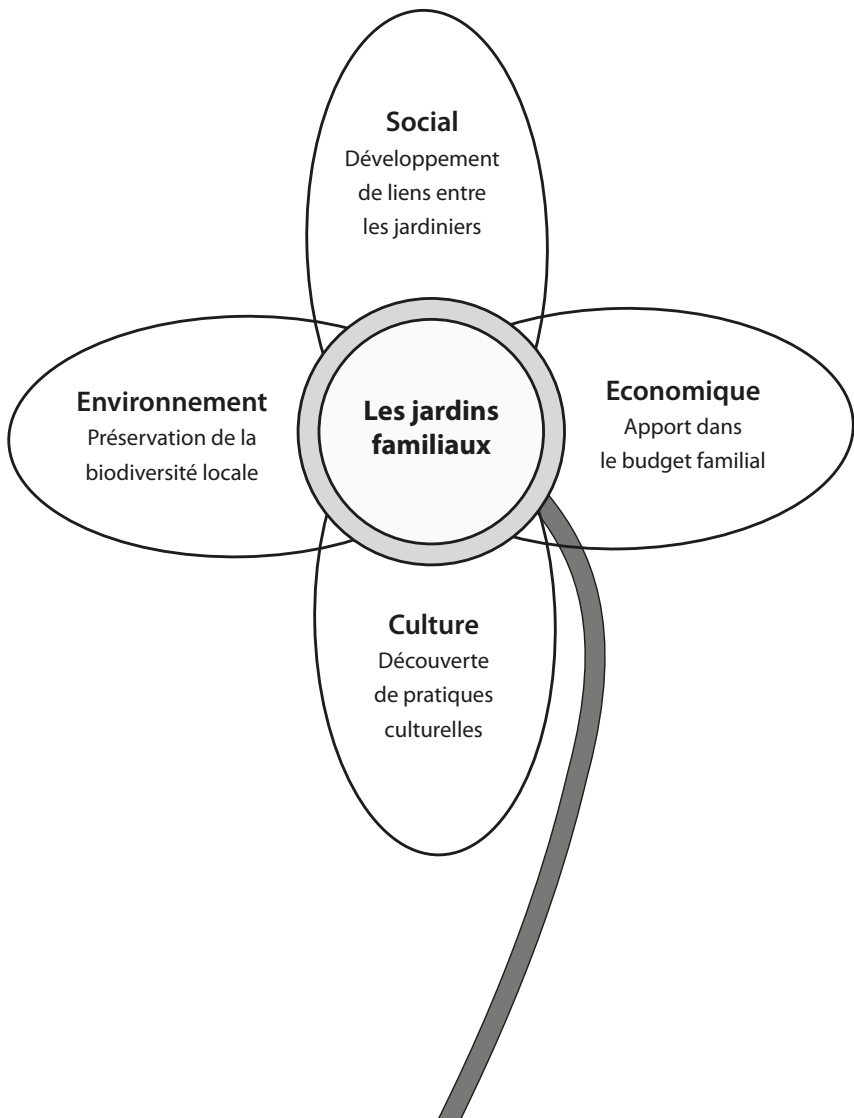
Social
Développement de liens entre les jardiniers

Environnement
Préservation de la biodiversité locale

Les jardins familiaux

Economique
Apport dans le budget familial

Culture
Découverte de pratiques culturelles